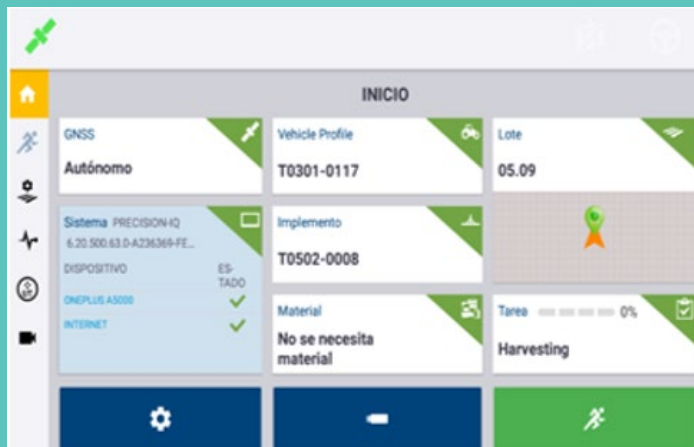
INICIO

GNSS
Autónomo

Vehicle Profile
T0301-0117

Lote
05.09

Sistema PRECISION-IQ
6.20.500.63.0-A236369-FE...
DISPOSITIVO
ESTADO
ONEPLUS A5000
INTERNET

Implemento
T0502-0008

Material
No se necesita material

Tarea
0%
Harvesting